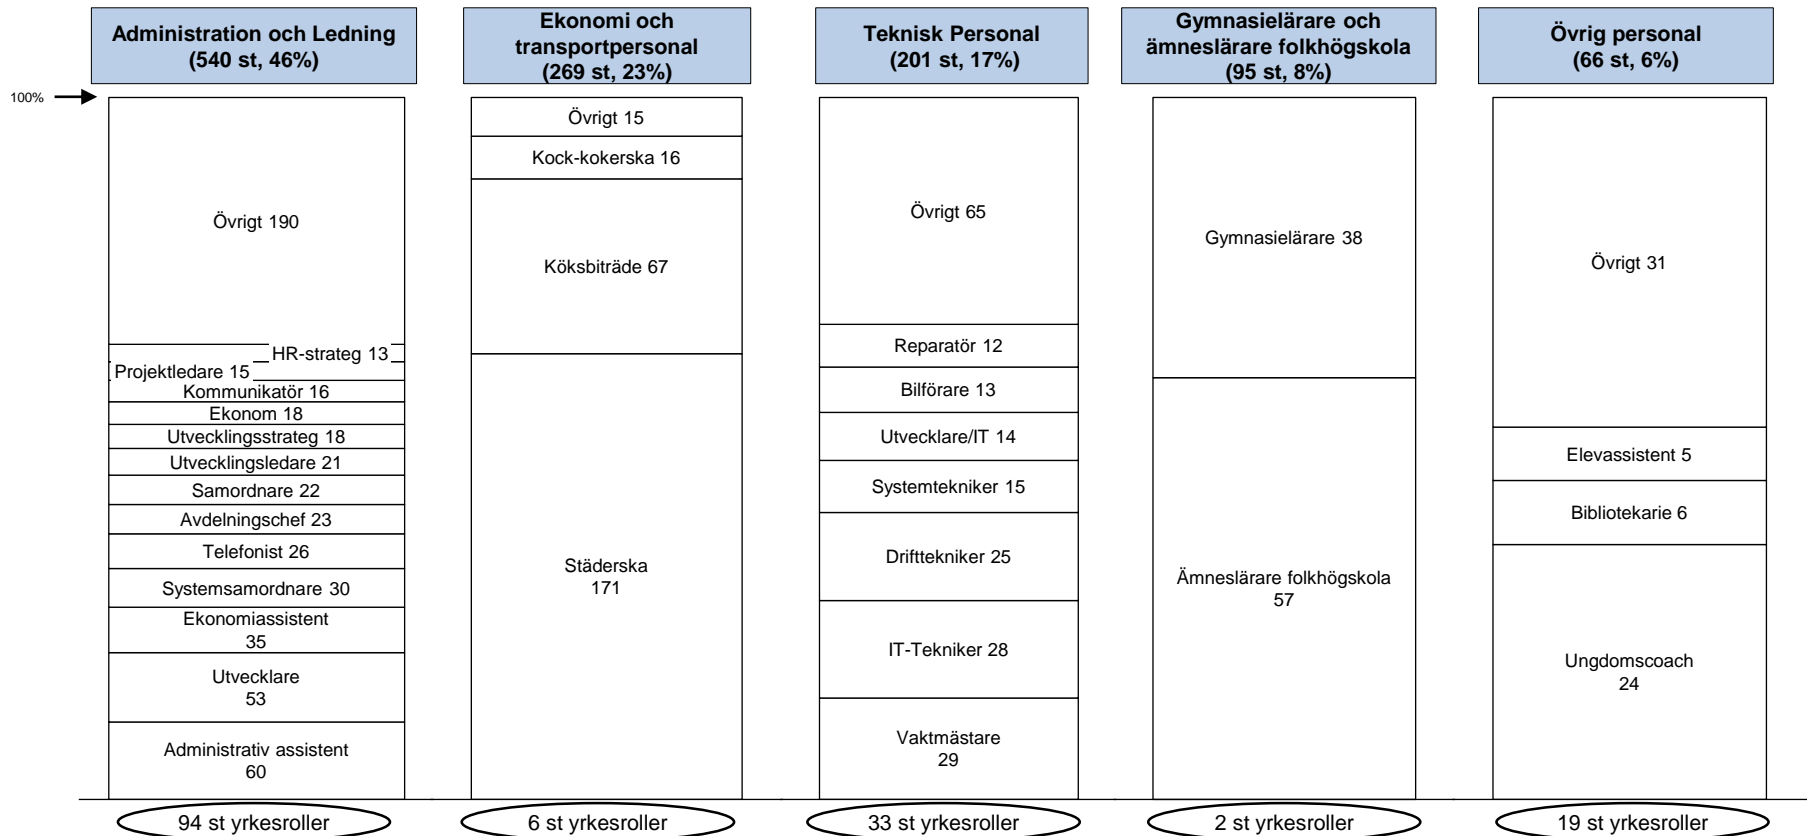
Administration och Ledning (540 st, 46%)

Ekonomi och transportpersonal (269 st, 23%)

Teknisk Personal (201 st, 17%)

Gymnasielärare och ämneslärare folkhögskola (95 st, 8%)

Övrig personal (66 st, 6%)

100%

Övrigt 190
HR-strateg 13
Projektledare 15
Kommunikatör 16
Ekonom 18
Utvecklingsstrateg 18
Utvecklingsledare 21
Samordnare 22
Avdelningschef 23
Telefonist 26
Systemsamordnare 30
Ekonomiassistent 35
Utvecklare 53
Administrativ assistent 60

Övrigt 15
Kock-kokerska 16
Köksbiträde 67
Städerska 171

Övrigt 65
Reparatör 12
Bilförare 13
Utvecklare/IT 14
Systemtekniker 15
Drifttekniker 25
IT-Tekniker 28
Vaktmästare 29

Gymnasielärare 38
Ämneslärare folkhögskola 57

Övrigt 31
Elevassistent 5
Bibliotekarie 6
Ungdomscoach 24

94 st yrkesroller
6 st yrkesroller
33 st yrkesroller
2 st yrkesroller
19 st yrkesroller